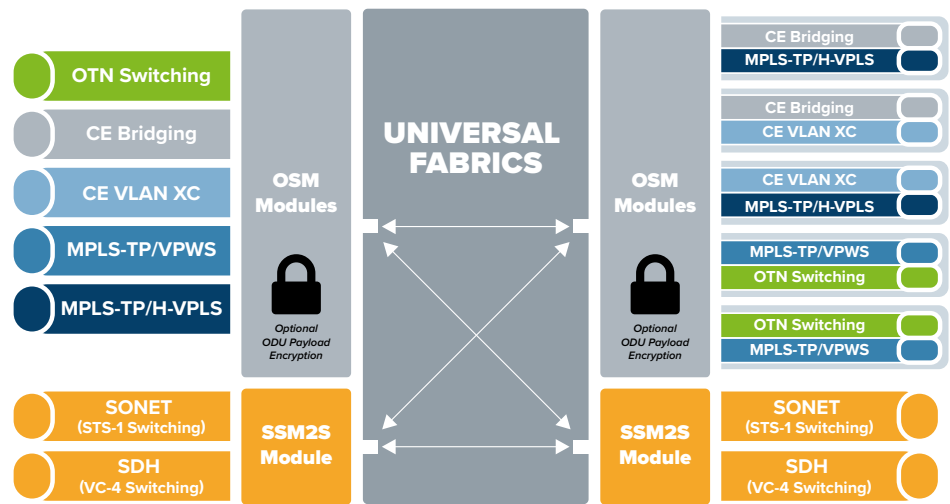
OTN Switching
CE Bridging
CE VLAN XC
MPLS-TP/VPWS
MPLS-TP/H-VPLS

OSM Modules

Optional ODU Payload Encryption

UNIVERSAL FABRICS

OSM Modules

Optional ODU Payload Encryption

CE Bridging
MPLS-TP/H-VPLS

CE Bridging
CE VLAN XC

CE VLAN XC
MPLS-TP/H-VPLS

MPLS-TP/VPWS
OTN Switching

OTN Switching
MPLS-TP/VPWS

SONET
(STS-1 Switching)

SDH
(VC-4 Switching)

SSM2S Module

SSM2S Module

SONET
(STS-1 Switching)

SDH
(VC-4 Switching)